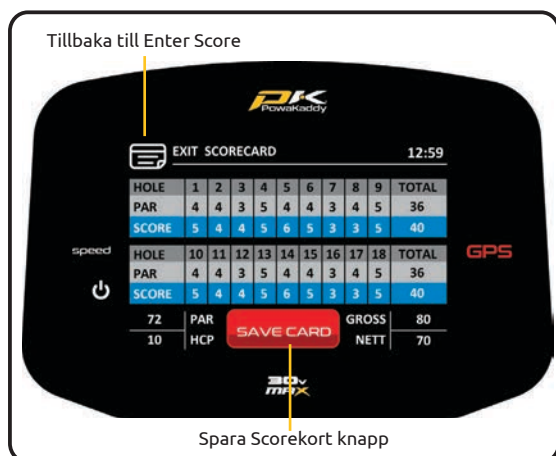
Tillbaka till Enter Score

PK PowaKaddy

EXIT SCORECARD

12:59

| HOLE | 1 | 2 | 3 | 4 | 5 | 6 | 7 | 8 | 9 | TOTAL |
|---|---|---|---|---|---|---|---|---|---|---|
| PAR | 4 | 4 | 3 | 5 | 4 | 4 | 3 | 4 | 5 | 36 |
| SCORE | 5 | 4 | 4 | 5 | 6 | 5 | 3 | 3 | 5 | 40 |

speed

GPS

| HOLE | 10 | 11 | 12 | 13 | 14 | 15 | 16 | 17 | 18 | TOTAL |
|---|---|---|---|---|---|---|---|---|---|---|
| PAR | 4 | 4 | 3 | 5 | 4 | 4 | 3 | 4 | 5 | 36 |
| SCORE | 5 | 4 | 4 | 5 | 6 | 5 | 3 | 3 | 5 | 40 |

72 PAR
10 HCP

SAVE CARD

GROSS 80
NETT 70

30v MAX

Spara Scorekort knapp